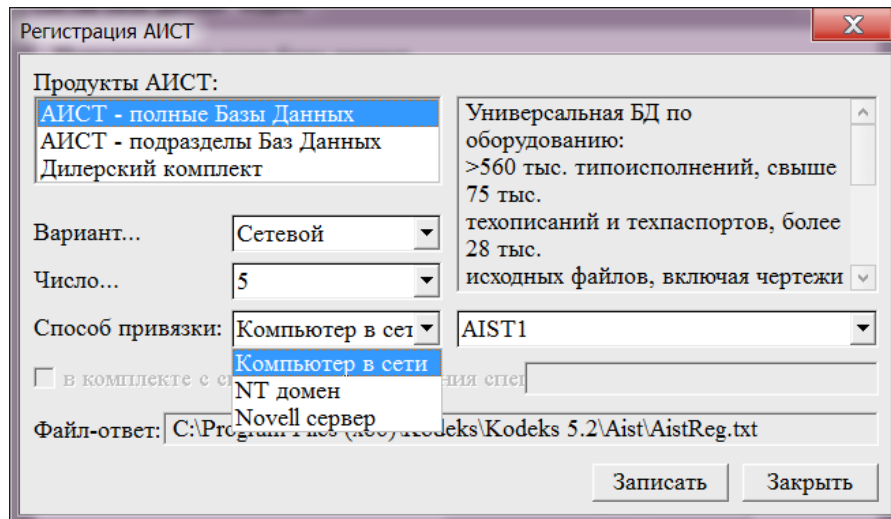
Регистрация АИСТ

X

Продукты АИСТ:

АИСТ - полные Базы Данных
АИСТ - подразделы Баз Данных
Дилерский комплект

Универсальная БД по оборудованию:
>560 тыс. типоисполнений, свыше 75 тыс.
техописаний и техпаспортов, более 28 тыс.
исходных файлов, включая чертежи

Вариант... Сетевой

Число... 5

Способ привязки: Компьютер в сети AIST1

Компьютер в сети
NT домен
Novell сервер

в комплекте с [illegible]ния спе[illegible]

Файл-ответ: C:\Program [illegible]\Kodeks\Kodeks 5.2\Aist\AistReg.txt

Записать Закрыть